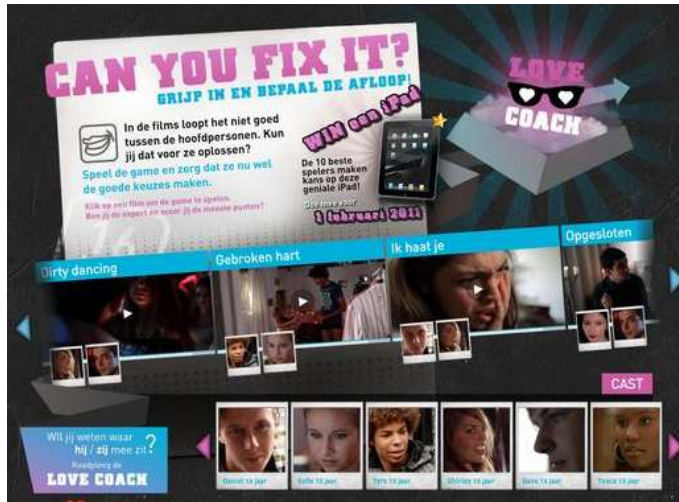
CAN YOU FIX IT?
GRIJP IN EN BEPAAL DE AFLOOP!

In de films loopt het niet goed tussen de hoofdpersonen. Kun jij dat voor ze oplossen?
Speel de game en zorg dat ze nu wel de goede keuzes maken.
Klik op een film om de game te spelen.
Ben jij de expert en scoor jij de meeste punten?

WIN een iPad
De 10 beste spelers maken kans op deze geniale iPad!
Doe mee voor
1 februari 2011

LOVE COACH

Dirty dancing
Gebroken hart
Ik haat je
Opgesloten

CAST

Wil jij weten waar hij / zij mee zit?
Raadpleeg de
LOVE COACH

Daniel 16 jaar
Sofie 15 jaar
Tyro 16 jaar
Shirley 15 jaar
Dave 16 jaar
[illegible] 15 jaar